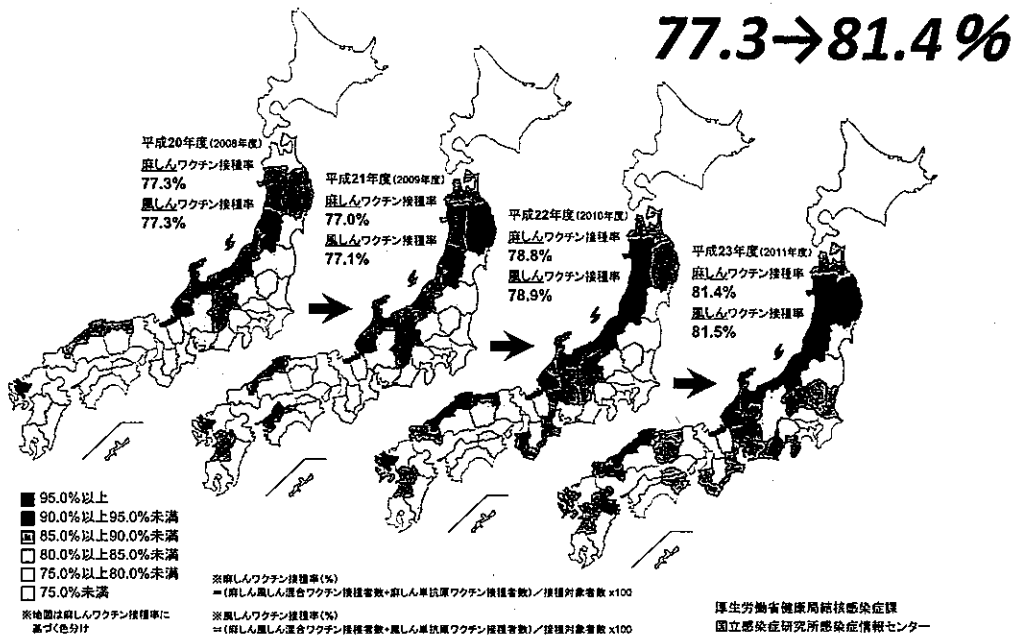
77.3→81.4%

平成20年度(2008年度)
麻しんワクチン接種率
77.3%
風しんワクチン接種率
77.3%

平成21年度(2009年度)
麻しんワクチン接種率
77.0%
風しんワクチン接種率
77.1%

平成22年度(2010年度)
麻しんワクチン接種率
78.8%
風しんワクチン接種率
78.9%

平成23年度(2011年度)
麻しんワクチン接種率
81.4%
風しんワクチン接種率
81.5%

95.0%以上
90.0%以上95.0%未満
85.0%以上90.0%未満
80.0%以上85.0%未満
75.0%以上80.0%未満
75.0%未満
※地図は麻しんワクチン接種率に基づく色分け

※麻しんワクチン接種率(%)
=(麻しん風しん混合ワクチン接種者数+麻しん単抗原ワクチン接種者数)/接種対象者数 x100
※風しんワクチン接種率(%)
=(麻しん風しん混合ワクチン接種者数+風しん単抗原ワクチン接種者数)/接種対象者数 x100

厚生労働省健康局結核感染症課
国立感染症研究所感染症情報センター